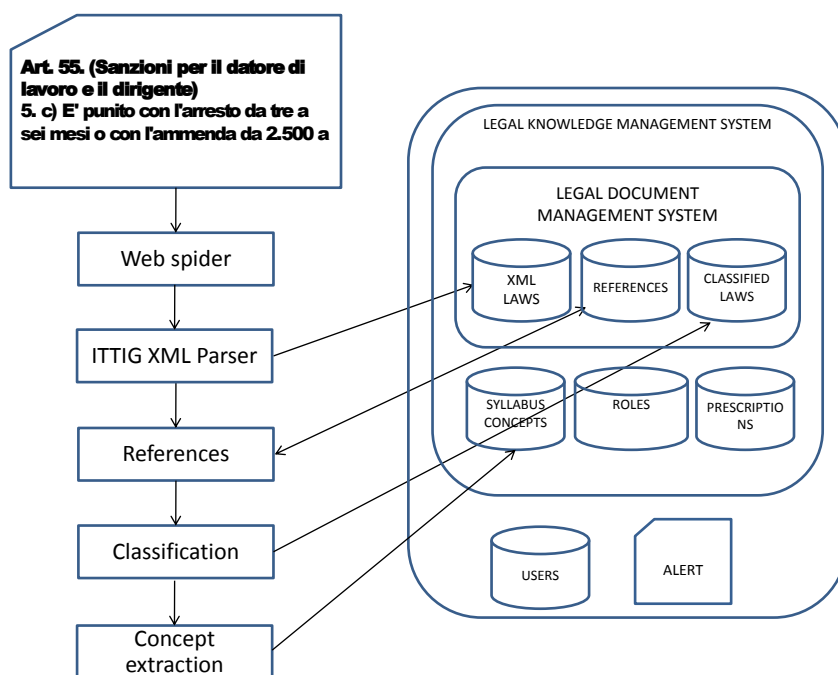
Art. 55. (Sanzioni per il datore di lavoro e il dirigente)
5. c) E' punito con l'arresto da tre a sei mesi o con l'ammenda da 2.500 a

Web spider

ITTIG XML Parser

References

Classification

Concept extraction

LEGAL KNOWLEDGE MANAGEMENT SYSTEM

LEGAL DOCUMENT MANAGEMENT SYSTEM

XML LAWS

REFERENCES

CLASSIFIED LAWS

SYLLABUS CONCEPTS

ROLES

PRESCRIPTIO NS

USERS

ALERT